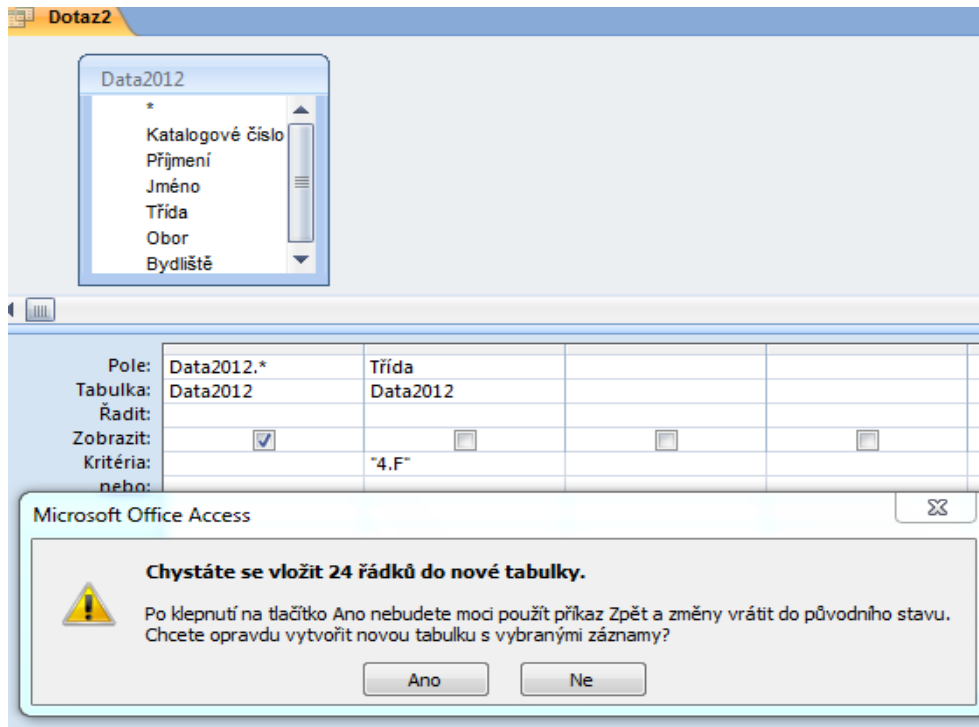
Dotaz2

Data2012
*
Katalogové číslo
Příjmení
Jméno
Třída
Obor
Bydliště

| Pole: | Data2012.* | Třída | | |
|---|---|---|---|---|
| Tabulka: | Data2012 | Data2012 | | |
| Řadit: | | | | |
| Zobrazit: | ☑ | ☐ | ☐ | ☐ |
| Kritéria: | | "4.F" | | |
| nebo: | | | | |

Microsoft Office Access

Chystáte se vložit 24 řádků do nové tabulky.

Po klepnutí na tlačítko Ano nebudete moci použít příkaz Zpět a změny vrátit do původního stavu. Chcete opravdu vytvořit novou tabulku s vybranými záznamy?

Ano Ne